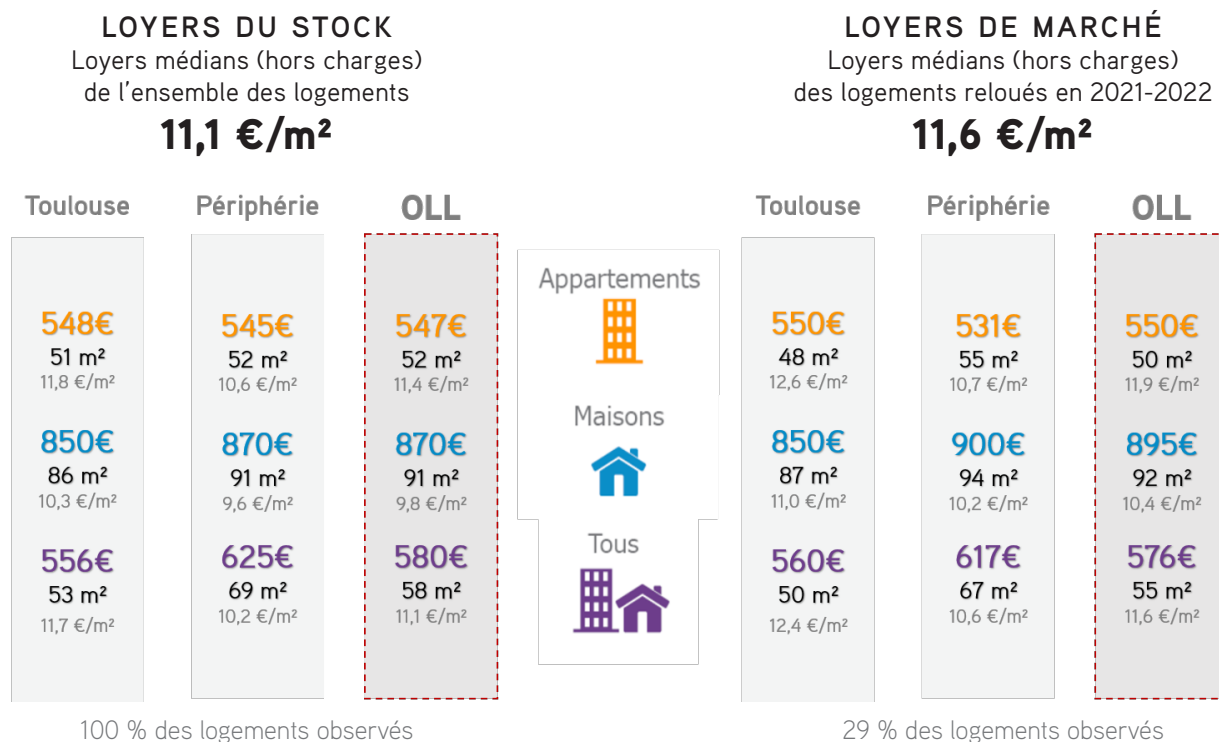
LOYERS DU STOCK
Loyers médians (hors charges) de l'ensemble des logements
11,1 €/m²

LOYERS DE MARCHÉ
Loyers médians (hors charges) des logements reloués en 2021-2022
11,6 €/m²

| Toulouse | Périphérie | OLL | | Toulouse | Périphérie | OLL |
|---|---|---|---|---|---|---|
| 548€ 51 m² 11,8 €/m² | 545€ 52 m² 10,6 €/m² | 547€ 52 m² 11,4 €/m² | Appartements | 550€ 48 m² 12,6 €/m² | 531€ 55 m² 10,7 €/m² | 550€ 50 m² 11,9 €/m² |
| 850€ 86 m² 10,3 €/m² | 870€ 91 m² 9,6 €/m² | 870€ 91 m² 9,8 €/m² | Maisons | 850€ 87 m² 11,0 €/m² | 900€ 94 m² 10,2 €/m² | 895€ 92 m² 10,4 €/m² |
| 556€ 53 m² 11,7 €/m² | 625€ 69 m² 10,2 €/m² | 580€ 58 m² 11,1 €/m² | Tous | 560€ 50 m² 12,4 €/m² | 617€ 67 m² 10,6 €/m² | 576€ 55 m² 11,6 €/m² |

100 % des logements observés

29 % des logements observés